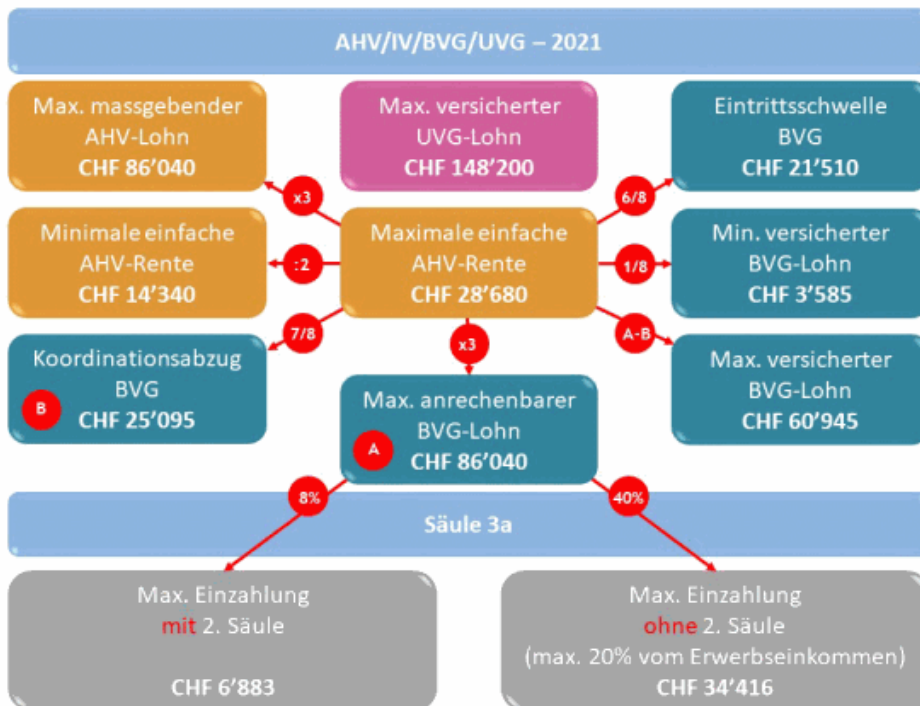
AHV/IV/BVG/UVG – 2021

Max. massgebender AHV-Lohn
CHF 86'040

Max. versicherter UVG-Lohn
CHF 148'200

Eintrittsschwelle BVG
CHF 21'510

x3

6/8

Minimale einfache AHV-Rente
CHF 14'340

:2

Maximale einfache AHV-Rente
CHF 28'680

1/8

Min. versicherter BVG-Lohn
CHF 3'585

7/8

x3

A-B

Koordinationsabzug BVG
B
CHF 25'095

Max. anrechenbarer BVG-Lohn
A
CHF 86'040

Max. versicherter BVG-Lohn
CHF 60'945

8%

40%

Säule 3a

Max. Einzahlung
mit 2. Säule

CHF 6'883

Max. Einzahlung
ohne 2. Säule
(max. 20% vom Erwerbseinkommen)
CHF 34'416